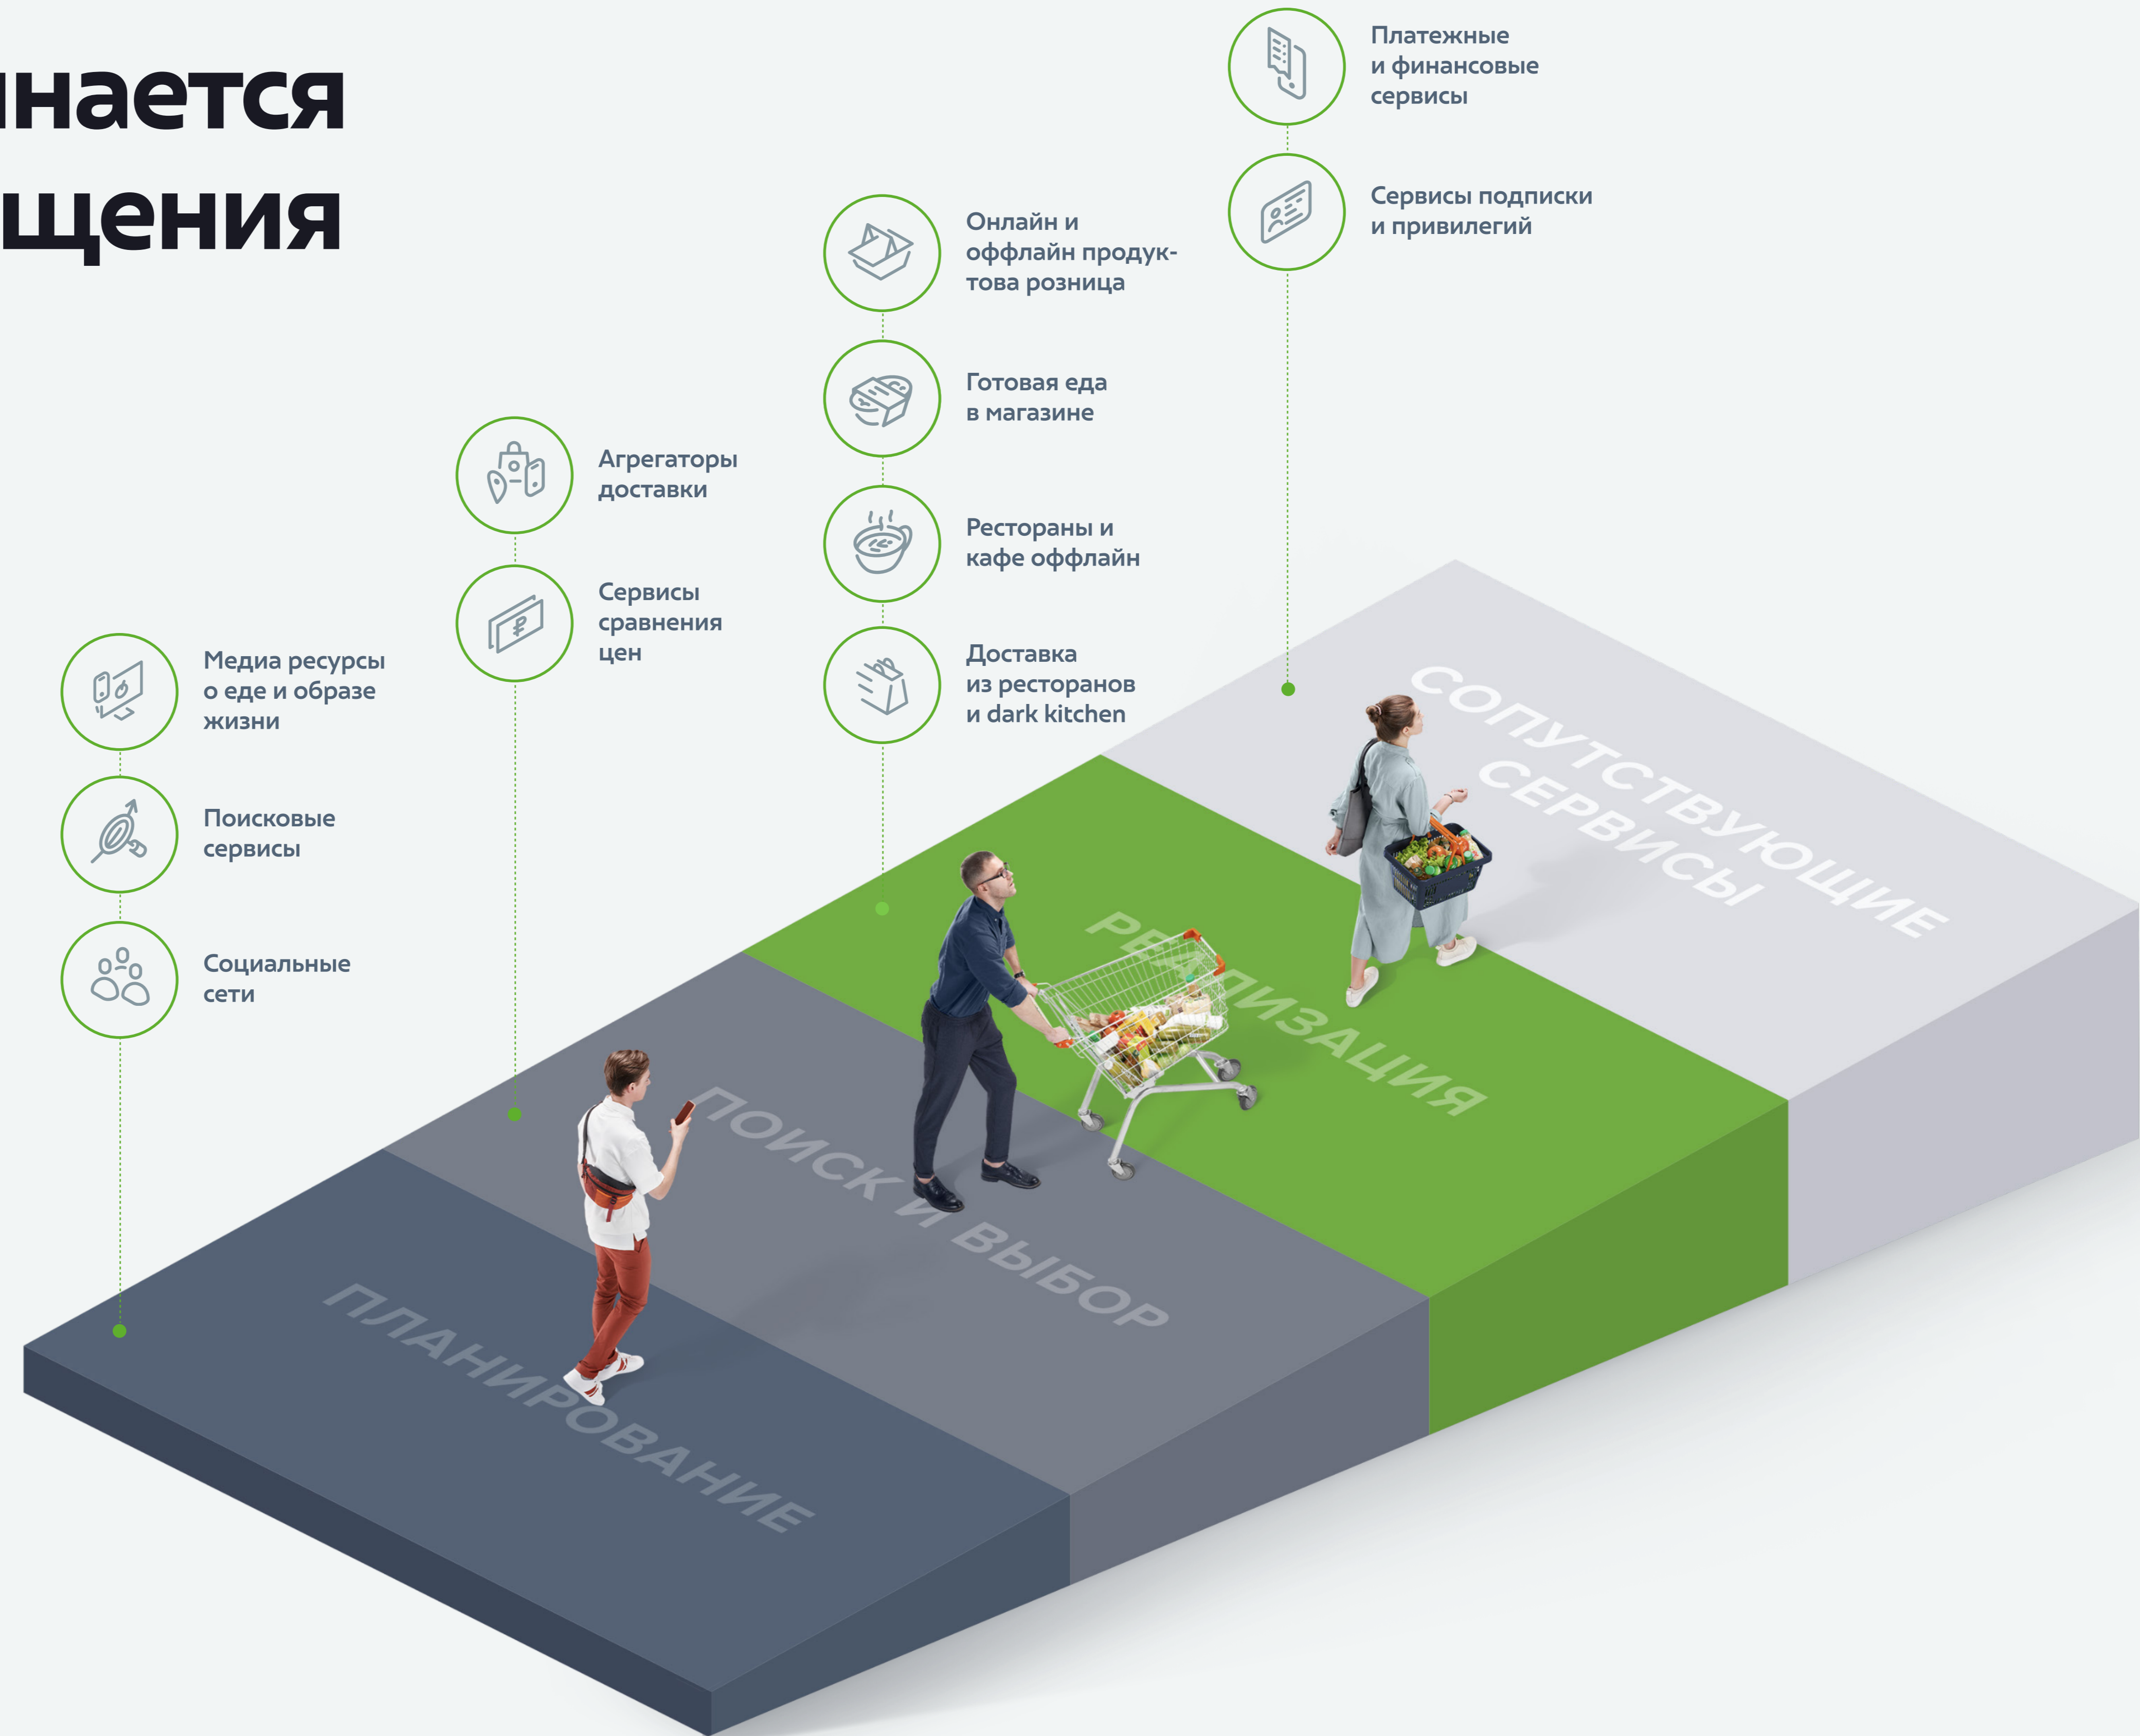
инается
щения

Платежные и финансовые сервисы

Сервисы подписки и привилегий

Онлайн и оффлайн продуктова розница

Готовая еда в магазине

Рестораны и кафе оффлайн

Доставка из ресторанов и dark kitchen

Агрегаторы доставки

Сервисы сравнения цен

Медиа ресурсы о еде и образе жизни

Поисковые сервисы

Социальные сети

СОПУТСТВУЮЩИЕ СЕРВИСЫ

РЕАЛИЗАЦИЯ

ПОИСК И ВЫБОР

ПЛАНИРОВАНИЕ